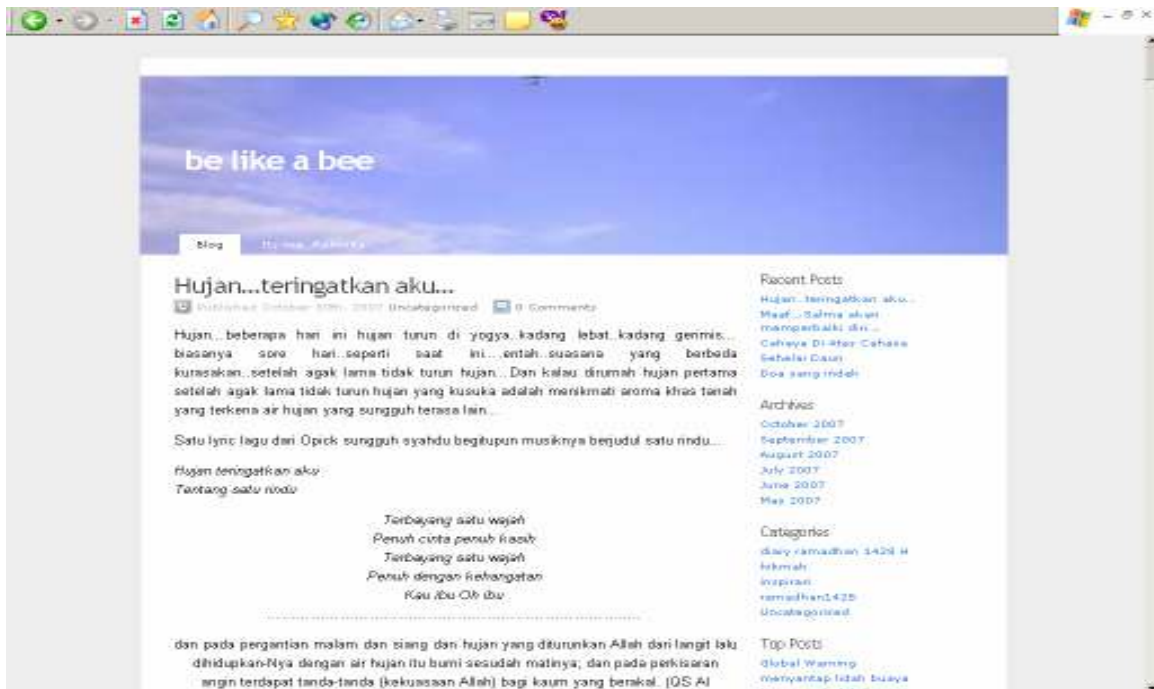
be like a bee

Blog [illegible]

Hujan...teringatkan aku...

Published October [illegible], 2007 Uncategorized 0 Comments

Hujan...beberapa hari ini hujan turun di yogya..kadang lebat..kadang gerimis... biasanya sore hari..seperti saat ini....entah..suasana yang berbeda kurasakan..setelah agak lama tidak turun hujan...Dan kalau dirumah hujan pertama setelah agak lama tidak turun hujan yang kusuka adalah menikmati aroma khas tanah yang terkena air hujan yang sungguh terasa lain...

Satu lyric lagu dari Opick sungguh syahdu begitupun musiknya berjudul satu rindu...

Hujan teringatkan aku
Tentang satu rindu

Terbayang satu wajah
Penuh cinta penuh kasih
Terbayang satu wajah
Penuh dengan kehangatan
Kau ibu Oh ibu

dan pada pergantian malam dan siang dan hujan yang diturunkan Allah dari langit lalu dihidupkan-Nya dengan air hujan itu bumi sesudah matinya; dan pada perkisaran angin terdapat tanda-tanda (kekuasaan Allah) bagi kaum yang berakal. (QS Al

Recent Posts
Hujan...teringatkan aku...
Maaf...Salma akan memperbaiki diri...
Cahaya Di Atas Cahaya
Sehelai Daun
Doa yang indah

Archives
October 2007
September 2007
August 2007
July 2007
June 2007
May 2007

Categories
diary ramadhan 1428 H
hikmah
inspirasi
ramadhan1428
Uncategorized

Top Posts
Global Warming
menyantap lidah buaya